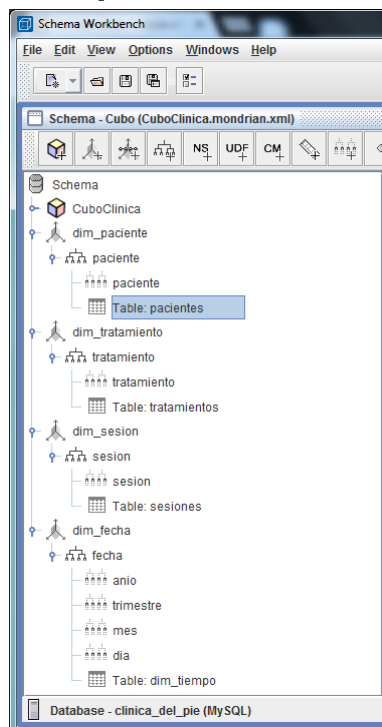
Schema Workbench

File Edit View Options Windows Help

Schema - Cubo (CuboClinica.mondrian.xml)

NS UDF CM

Schema
CuboClinica
dim_paciente
paciente
paciente
Table: pacientes
dim_tratamiento
tratamiento
tratamiento
Table: tratamientos
dim_sesion
sesion
sesion
Table: sesiones
dim_fecha
fecha
anio
trimestre
mes
dia
Table: dim_tiempo

Database - clinica_del_pie (MySQL)